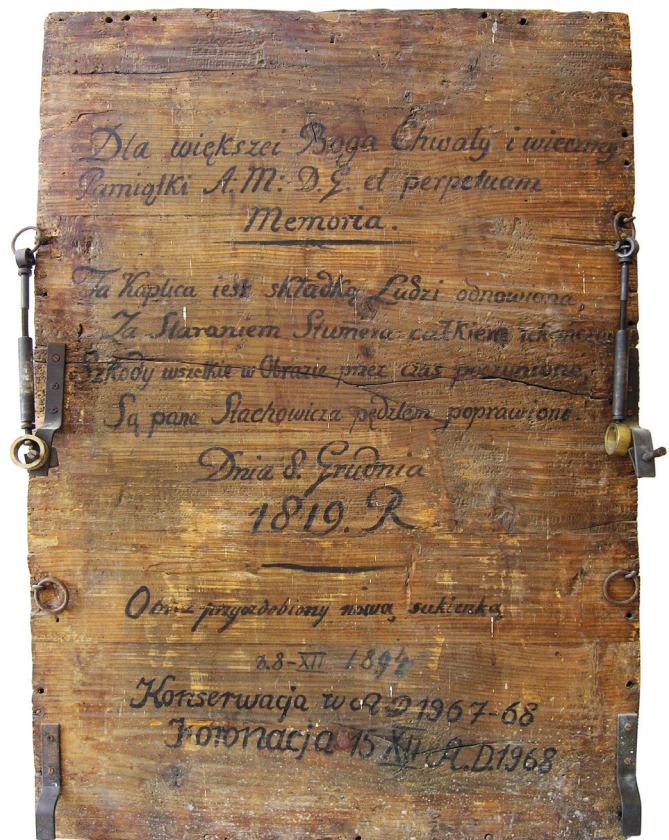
Dla większei Boga Chwały i wieczney Pamiątki A. M: D. G. et perpetuam Memoria.

Ta Kaplica iest składką Ludzi odnowiona, Za Staraniem Stumera całkiem uskuteczniona, Szkody wszelkie w Obrazie przez czas poczynione, Są pane Stachowicza pędzlem poprawione.

Dnia 8. Grudnia 1819. R

Obraz przyozdobiony nową sukienką

z 8-XII 1894

Konserwacja w A. D 1967-68
Koronacja 15 XII A. D 1968